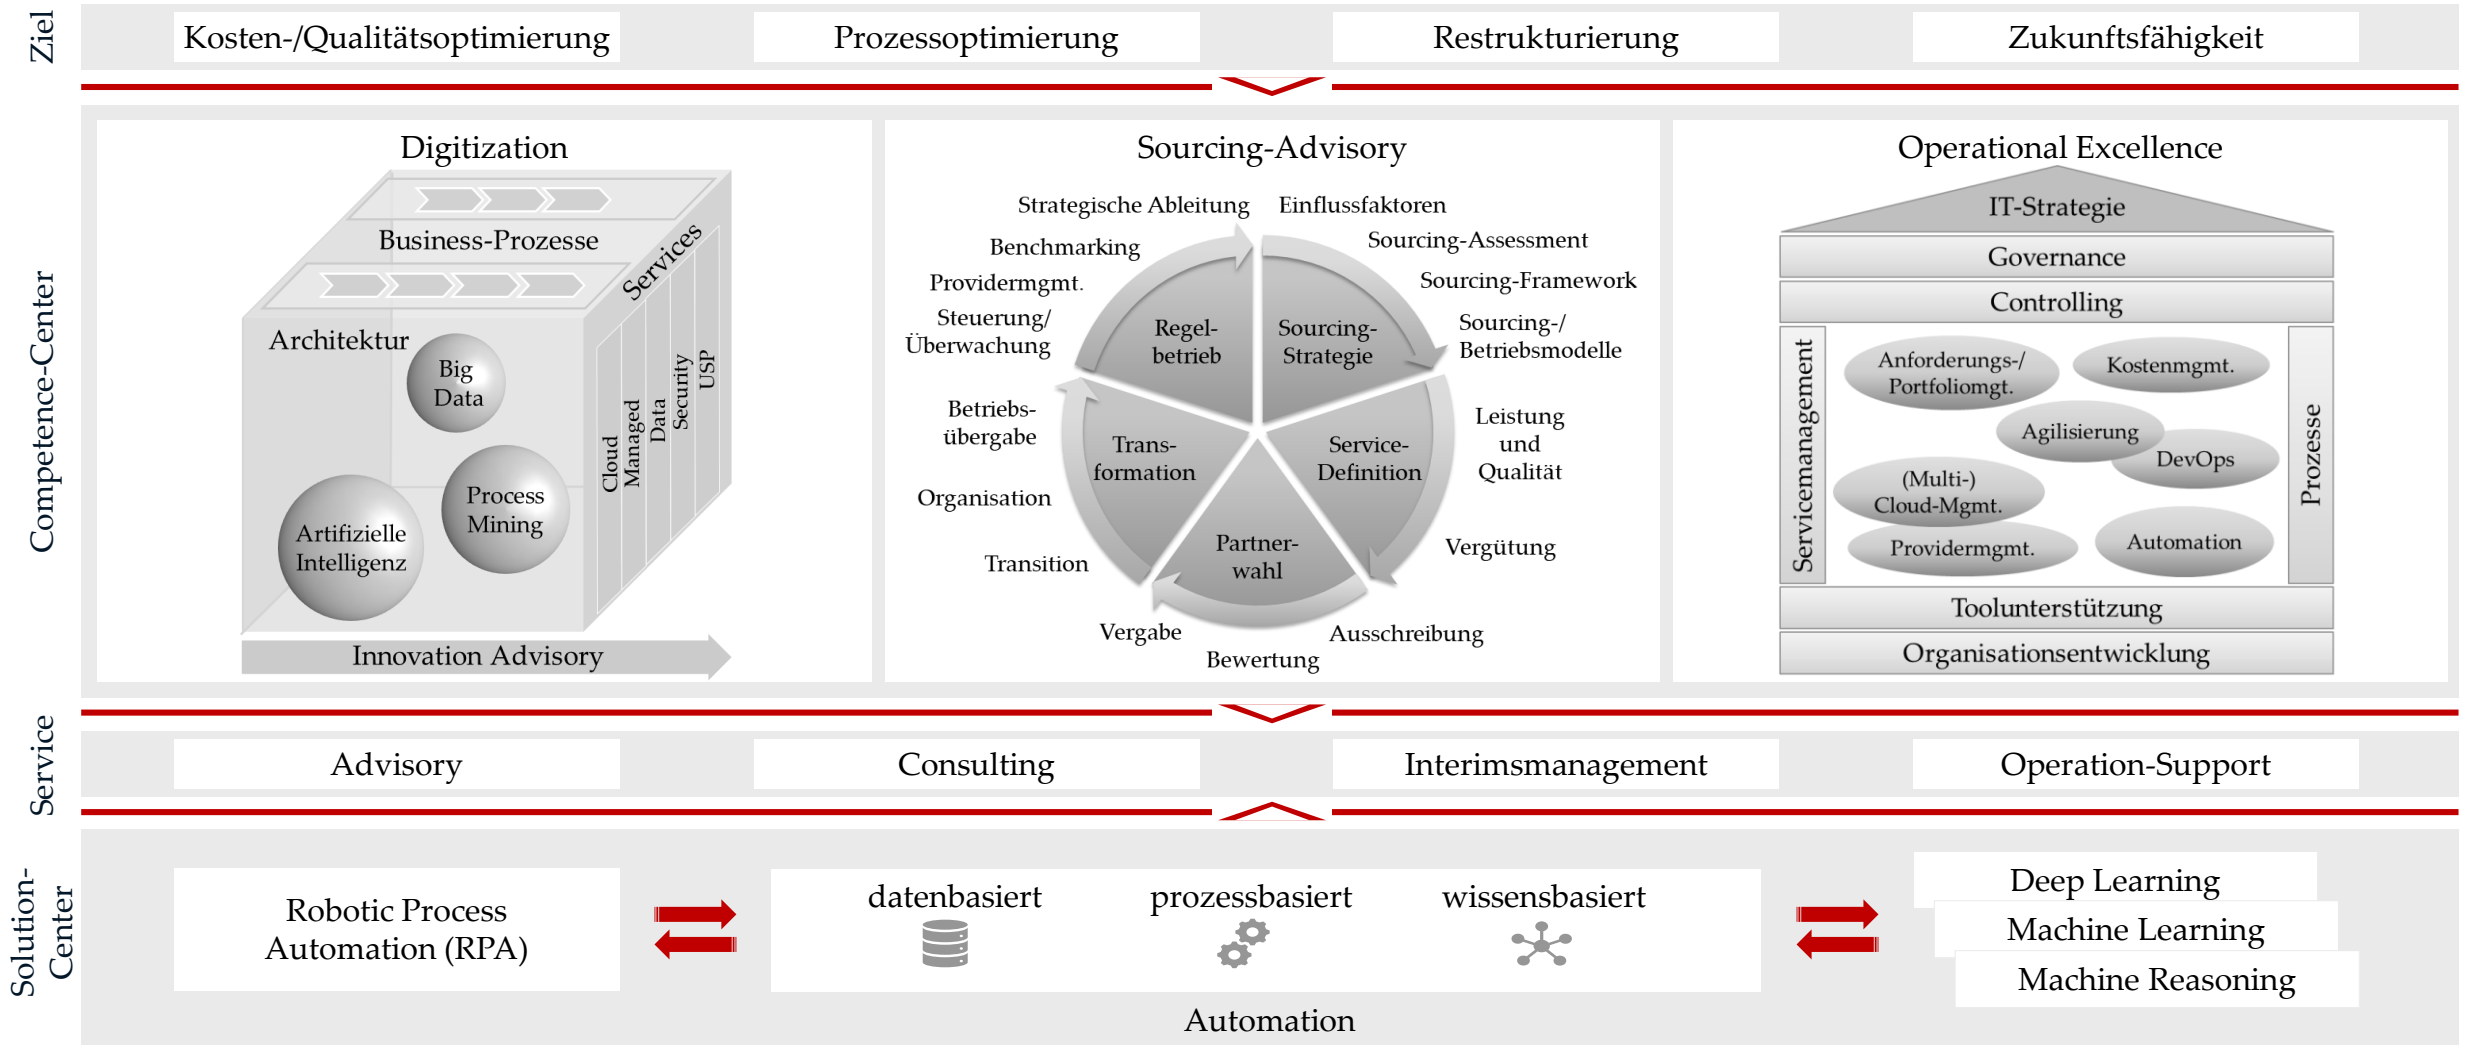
Ziel

Kosten-/Qualitätsoptimierung | Prozessoptimierung | Restrukturierung | Zukunftsfähigkeit

Competence-Center

Digitization

Business-Prozesse

Services

Architektur

Big Data

Process Mining

Artifizielle Intelligenz

Cloud
Managed
Data
Security
USP

Innovation Advisory

Sourcing-Advisory

Strategische Ableitung
Einflussfaktoren
Benchmarking
Sourcing-Assessment
Providermgmt.
Sourcing-Framework
Steuerung/ Überwachung
Sourcing-/ Betriebsmodelle
Regelbetrieb
Sourcing-Strategie
Betriebsübergabe
Leistung und Qualität
Transformation
Service-Definition
Organisation
Partnerwahl
Vergütung
Transition
Vergabe
Ausschreibung
Bewertung

Operational Excellence

IT-Strategie
Governance
Controlling
Servicemanagement
Anforderungs-/ Portfoliomgt.
Kostenmgmt.
Agilisierung
DevOps
(Multi-) Cloud-Mgmt.
Providermgmt.
Automation
Prozesse
Toolunterstützung
Organisationsentwicklung

Service

Advisory | Consulting | Interimsmanagement | Operation-Support

Solution-Center

Robotic Process Automation (RPA)

datenbasiert
prozessbasiert
wissensbasiert

Automation

Deep Learning
Machine Learning
Machine Reasoning